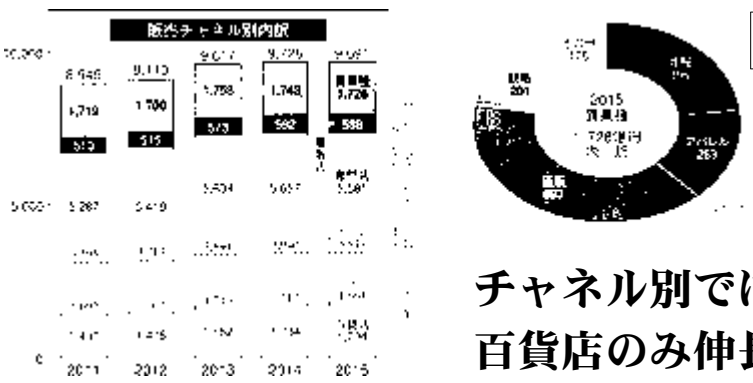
販売チャネル別内訳

10,000

8,546

9,110

9,677

9,726

9,691

1,719

1,700

1,758

1,748

量販店 1,726

515

515

573

592

586

5,000

5,287

5,419

5,504

5,637

専門店 5,587

0

2011

2012

2013

2014

2015

2015
量販店
1,726億円
(前年比)

アパレル 263

通販

百貨

チャネル別では
百貨店のみ伸